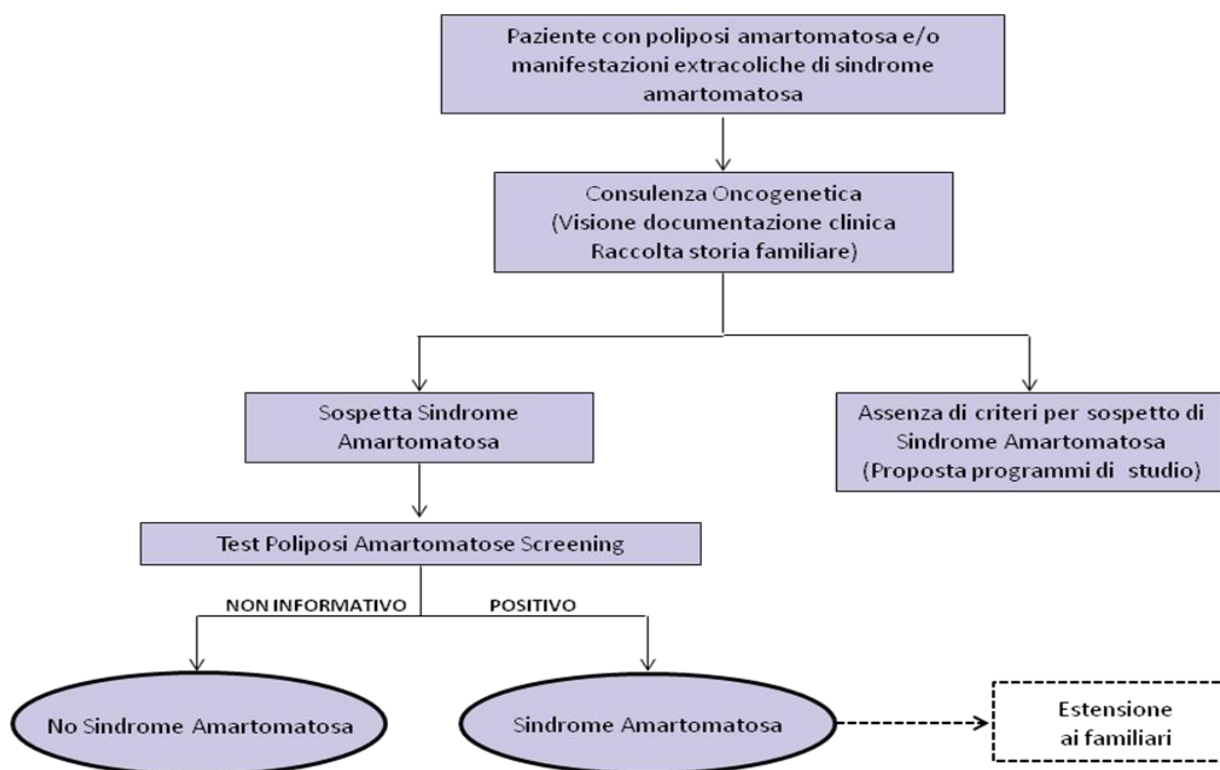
Paziente con poliposi amartomatosa e/o manifestazioni extracoliche di sindrome amartomatosa

Consulenza Oncogenetica
(Visione documentazione clinica
Raccolta storia familiare)

Sospetta Sindrome Amartomatosa

Assenza di criteri per sospetto di Sindrome Amartomatosa
(Proposta programmi di studio)

Test Poliposi Amartomatose Screening

NON INFORMATIVO

POSITIVO

No Sindrome Amartomatosa

Sindrome Amartomatosa

Estensione ai familiari